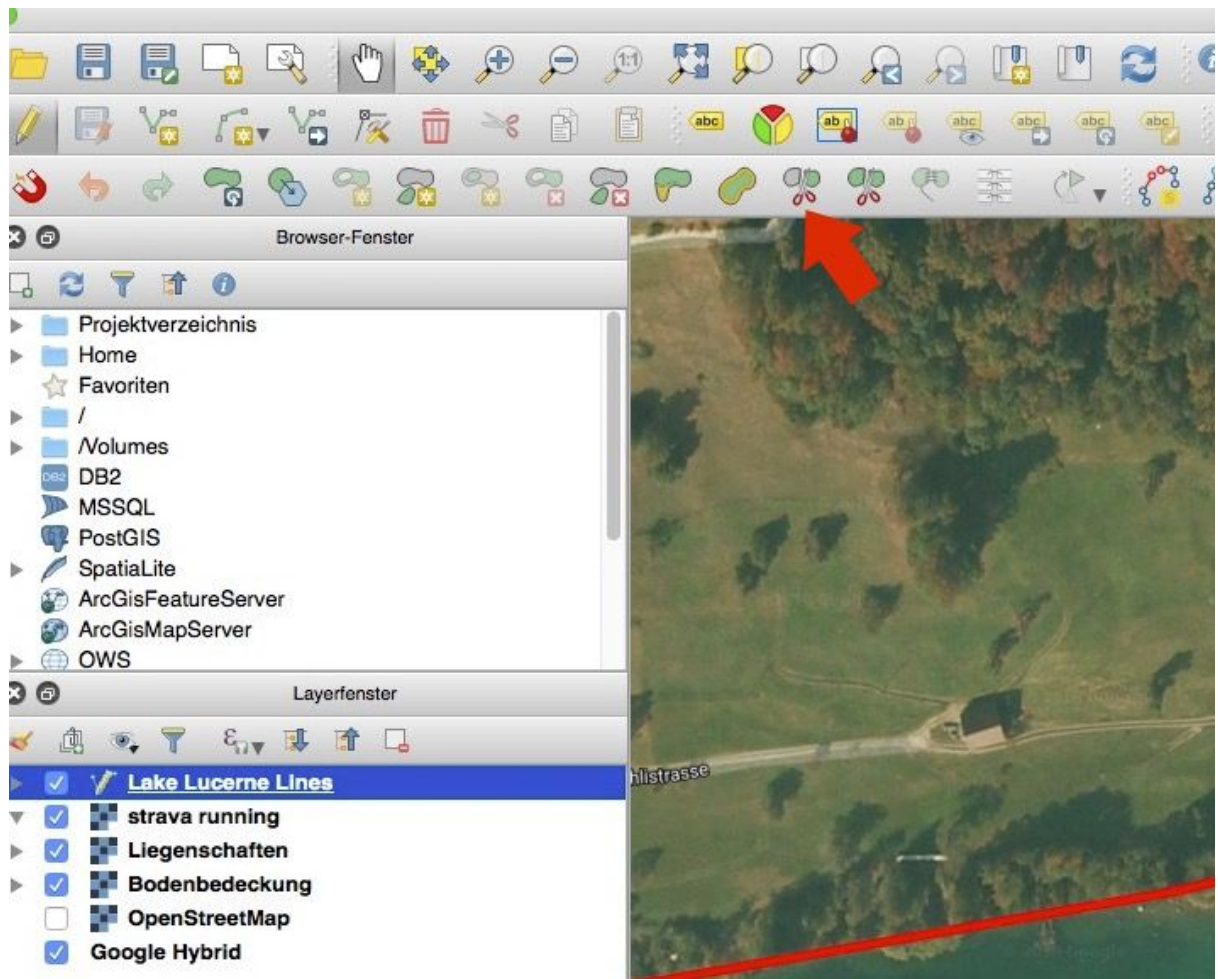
abc

Browser-Fenster

Projektverzeichnis
Home
Favoriten
/
/Volumes
DB2
MSSQL
PostGIS
SpatiaLite
ArcGisFeatureServer
ArcGisMapServer
OWS

Layerfenster

Lake Lucerne Lines
strava running
Liegenschaften
Bodenbedeckung
OpenStreetMap
Google Hybrid

hlistrasse